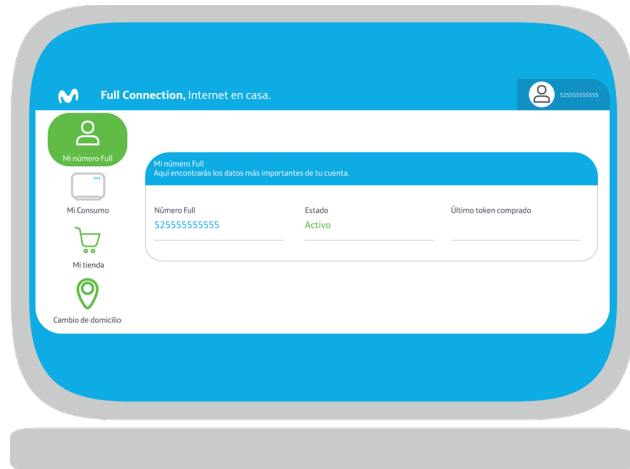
Full Connection, Internet en casa.

525555555555

Mi número Full

Mi Consumo

Mi tienda

Cambio de domicilio

Mi número Full
Aquí encontrarás los datos más importantes de tu cuenta.

Número Full
525555555555

Estado
Activo

Último token comprado